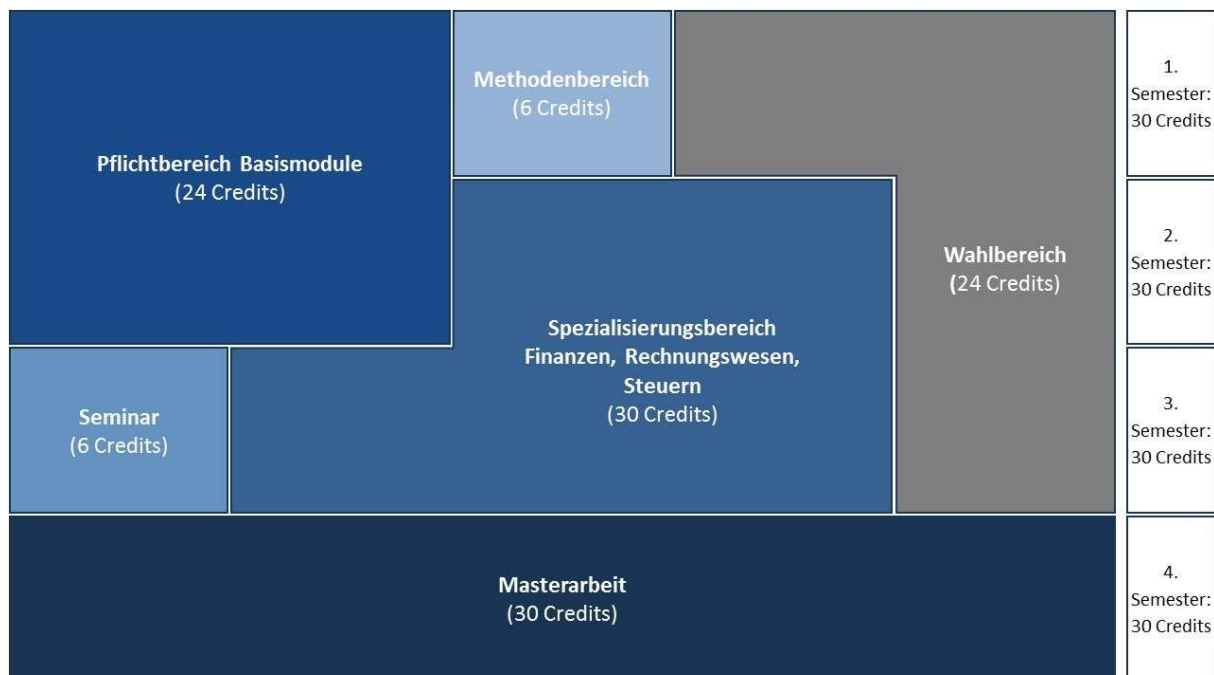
Pflichtbereich Basismodule
(24 Credits)

Methodenbereich
(6 Credits)

Wahlbereich
(24 Credits)

1.
Semester:
30 Credits

2.
Semester:
30 Credits

Spezialisierungsbereich
Finanzen, Rechnungswesen,
Steuern
(30 Credits)

Seminar
(6 Credits)

3.
Semester:
30 Credits

Masterarbeit
(30 Credits)

4.
Semester:
30 Credits